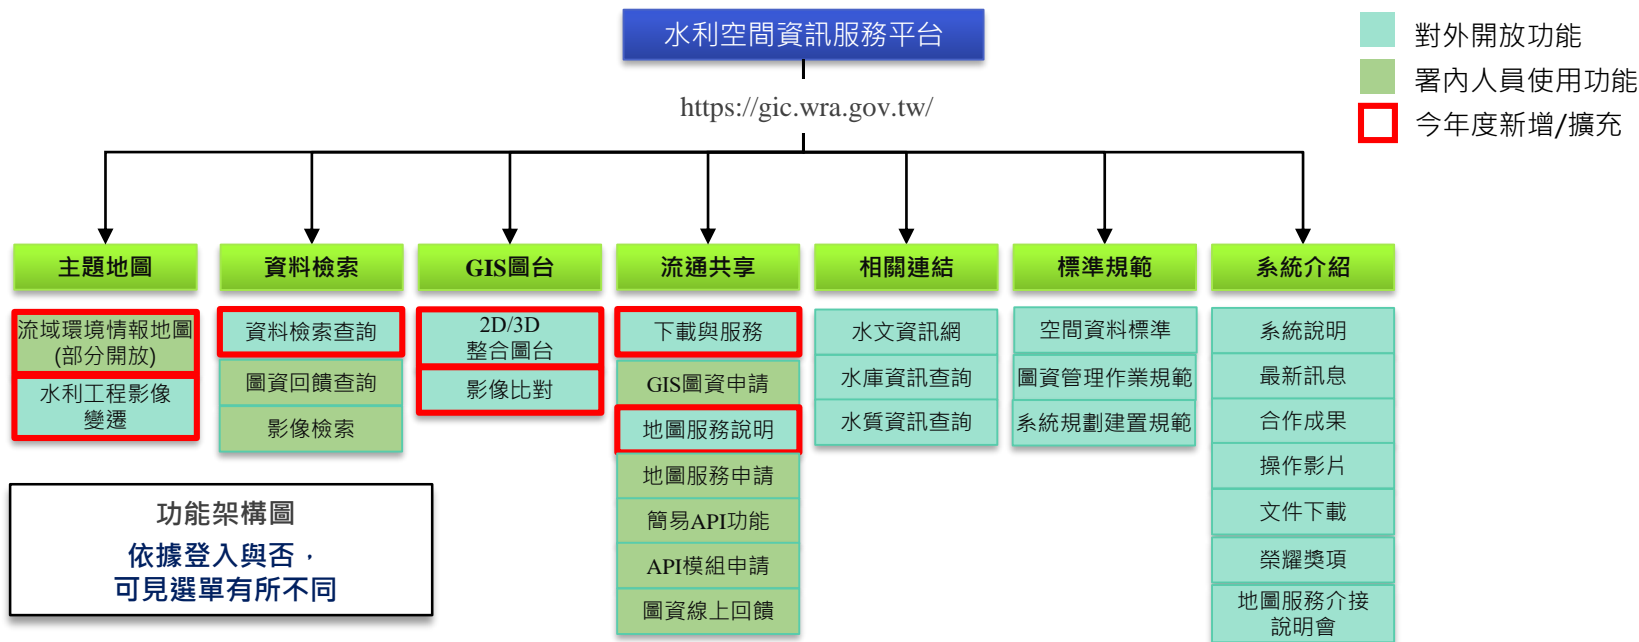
水利空間資訊服務平台

https://gic.wra.gov.tw/

對外開放功能
署內人員使用功能
今年度新增/擴充

主題地圖
流域環境情報地圖(部分開放)
水利工程影像變遷

資料檢索
資料檢索查詢
圖資回饋查詢
影像檢索

GIS圖台
2D/3D 整合圖台
影像比對

流通共享
下載與服務
GIS圖資申請
地圖服務說明
地圖服務申請
簡易API功能
API模組申請
圖資線上回饋

相關連結
水文資訊網
水庫資訊查詢
水質資訊查詢

標準規範
空間資料標準
圖資管理作業規範
系統規劃建置規範

系統介紹
系統說明
最新訊息
合作成果
操作影片
文件下載
榮耀獎項
地圖服務介接說明會

功能架構圖
依據登入與否，
可見選單有所不同